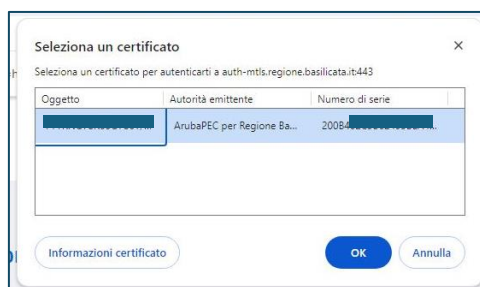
Seleziona un certificato

×

Seleziona un certificato per autenticarti a auth-mtls.regione.basilicata.it:443

| Oggetto | Autorità emittente | Numero di serie |
|---|---|---|
| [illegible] | ArubaPEC per Regione Ba... | 200B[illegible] |

Informazioni certificato

OK

Annulla